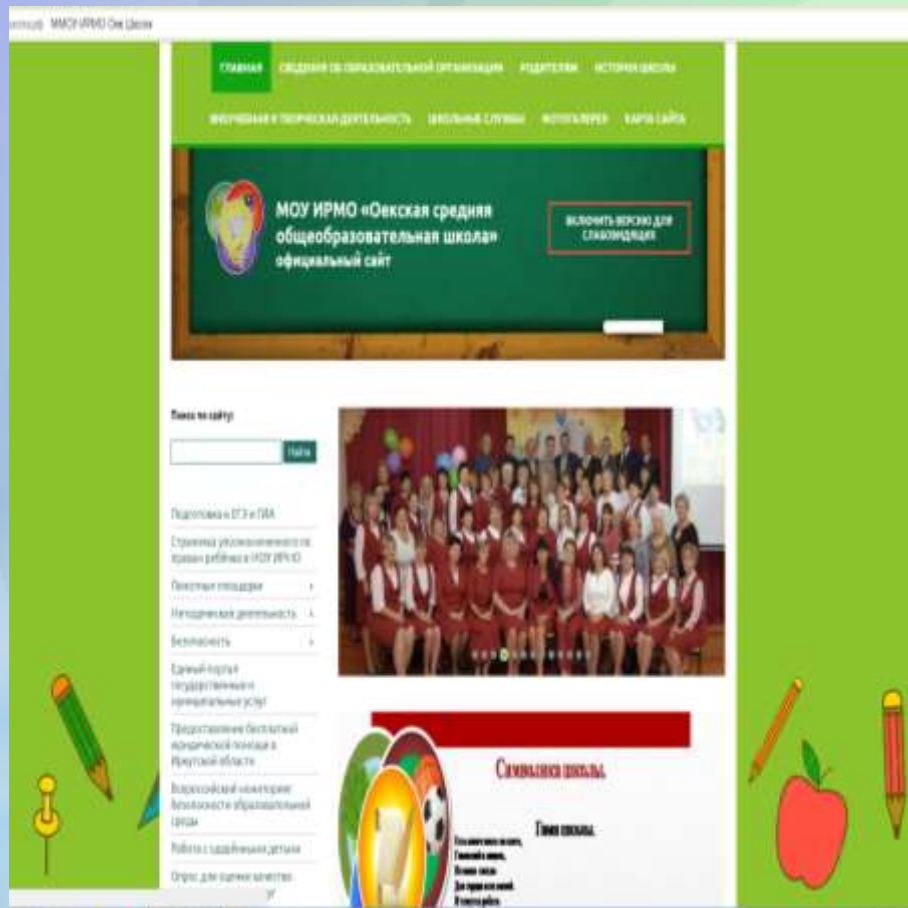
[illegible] МОУ ИРМО Оек Школа

ГЛАВНАЯ СВЕДЕНИЯ ОБ ОБРАЗОВАТЕЛЬНОЙ ОРГАНИЗАЦИИ РОДИТЕЛЯМ ИСТОРИЯ ШКОЛЫ

ВНЕУЧЕБНАЯ И ТВОРЧЕСКАЯ ДЕЯТЕЛЬНОСТЬ ШКОЛЬНЫЕ СЛУЖБЫ ФОТОГАЛЕРЕЯ КАРТА САЙТА

МОУ ИРМО «Оекская средняя общеобразовательная школа» официальный сайт

ВКЛЮЧИТЬ ВЕРСИЮ ДЛЯ СЛАБОВИДЯЩИХ

Поиск по сайту:

Найти

Подготовка к ЕГЭ и ГИА

Страничка уполномоченного по правам ребёнка в МОУ ИРМО

Пилотные площадки

Методическая деятельность

Безопасность

Единый портал государственных и муниципальных услуг

Предоставление бесплатной юридической помощи в Иркутской области

Всероссийский мониторинг безопасности образовательной среды

Работа с одарёнными детьми

Опрос для оценки качества

Символика школы.

Гимн школы.

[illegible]